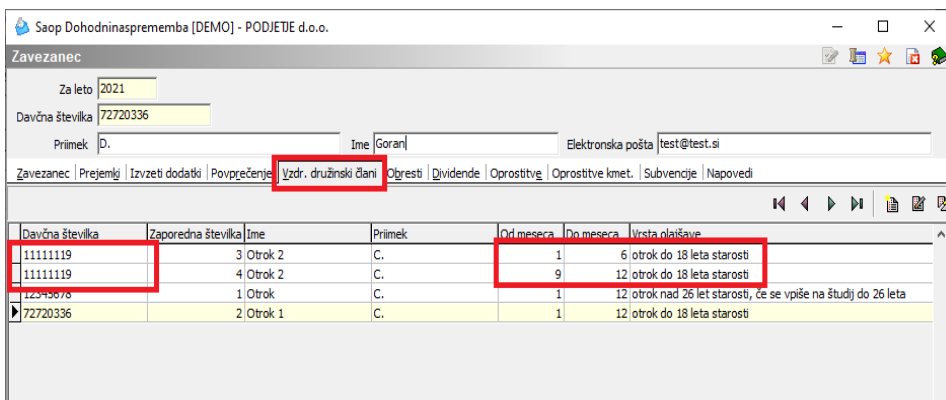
Saop Dohodninasprememba [DEMO] - PODJETJE d.o.o.

Zavezanec

Za leto 2021

Davčna številka 72720336

Priimek D.

Ime Goran

Elektronska pošta test@test.si

Zavezanec | Prejemki | Izzveti dodatki | Povprečenje | Vzdr. družinski člani | Obresti | Dividende | Oprostitve | Oprostitve kmet. | Subvencije | Napovedi

| Davčna številka | Zaporedna številka | Ime | Priimek | Od meseca | Do meseca | Vrsta olajšave |
|---|---|---|---|---|---|---|
| 11111119 | 3 | Otrok 2 | C. | 1 | 6 | otrok do 18 leta starosti |
| 11111119 | 4 | Otrok 2 | C. | 9 | 12 | otrok do 18 leta starosti |
| 12345678 | 1 | Otrok | C. | 1 | 12 | otrok nad 26 let starosti, če se vpiše na študij do 26 leta |
| 72720336 | 2 | Otrok 1 | C. | 1 | 12 | otrok do 18 leta starosti |